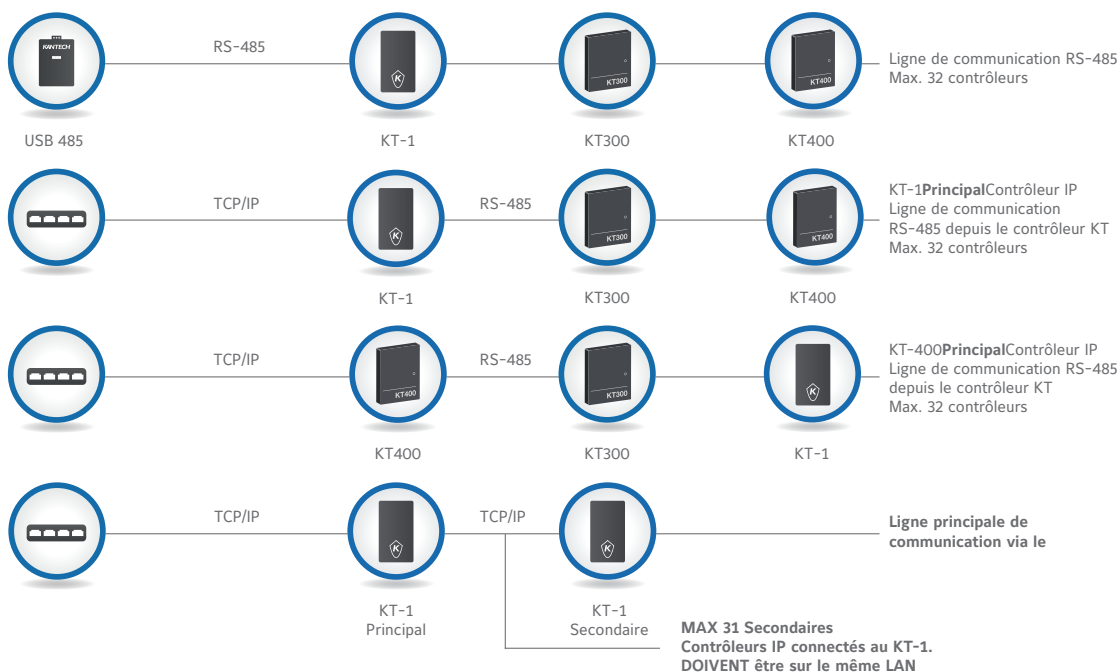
KANTECH

RS-485

KT300

KT400

Ligne de communication RS-485
Max. 32 contrôleurs

USB 485

KT-1

KT300

KT400

TCP/IP

RS-485

KT300

KT400

KT-1**Principal**Contrôleur IP
Ligne de communication
RS-485 depuis le contrôleur KT
Max. 32 contrôleurs

KT-1

KT300

KT400

TCP/IP

RS-485

KT400

KT300

KT-400**Principal**Contrôleur IP
Ligne de communication RS-485
depuis le contrôleur KT
Max. 32 contrôleurs

KT400

KT300

KT-1

TCP/IP

TCP/IP

**Ligne principale de communication via le**

KT-1
Principal

KT-1
Secondaire

**MAX 31 Secondaires**
**Contrôleurs IP connectés au KT-1.**
**DOIVENT être sur le même LAN**